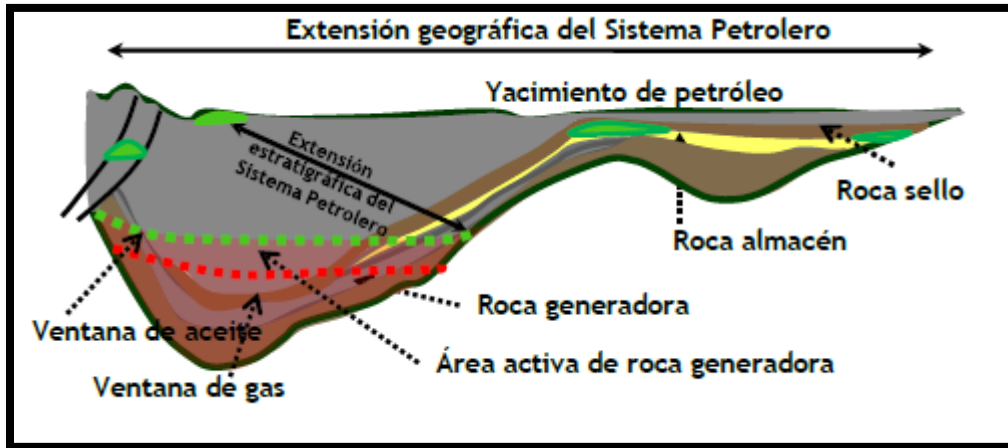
Extensión geográfica del Sistema Petrolero

Yacimiento de petróleo

Extensión estratigráfica del Sistema Petrolero

Roca sello

Roca almacén

Roca generadora

Ventana de aceite

Área activa de roca generadora

Ventana de gas